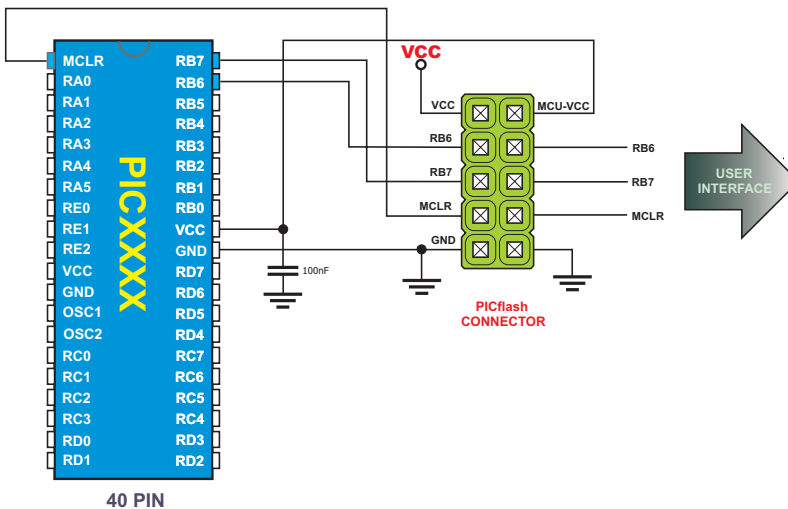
MCLR
RA0
RA1
RA2
RA3
RA4
RA5
RE0
RE1
RE2
VCC
GND
OSC1
OSC2
RC0
RC1
RC2
RC3
RD0
RD1

PICXXX

RB7
RB6
RB5
RB4
RB3
RB2
RB1
RB0
VCC
GND
RD7
RD6
RD5
RD4
RC7
RC6
RC5
RC4
RD3
RD2

40 PIN

100nF

VCC

VCC
MCU-VCC
RB6
RB7
MCLR
GND

RB6
RB7
MCLR

PICflash
CONNECTOR

USER
INTERFACE